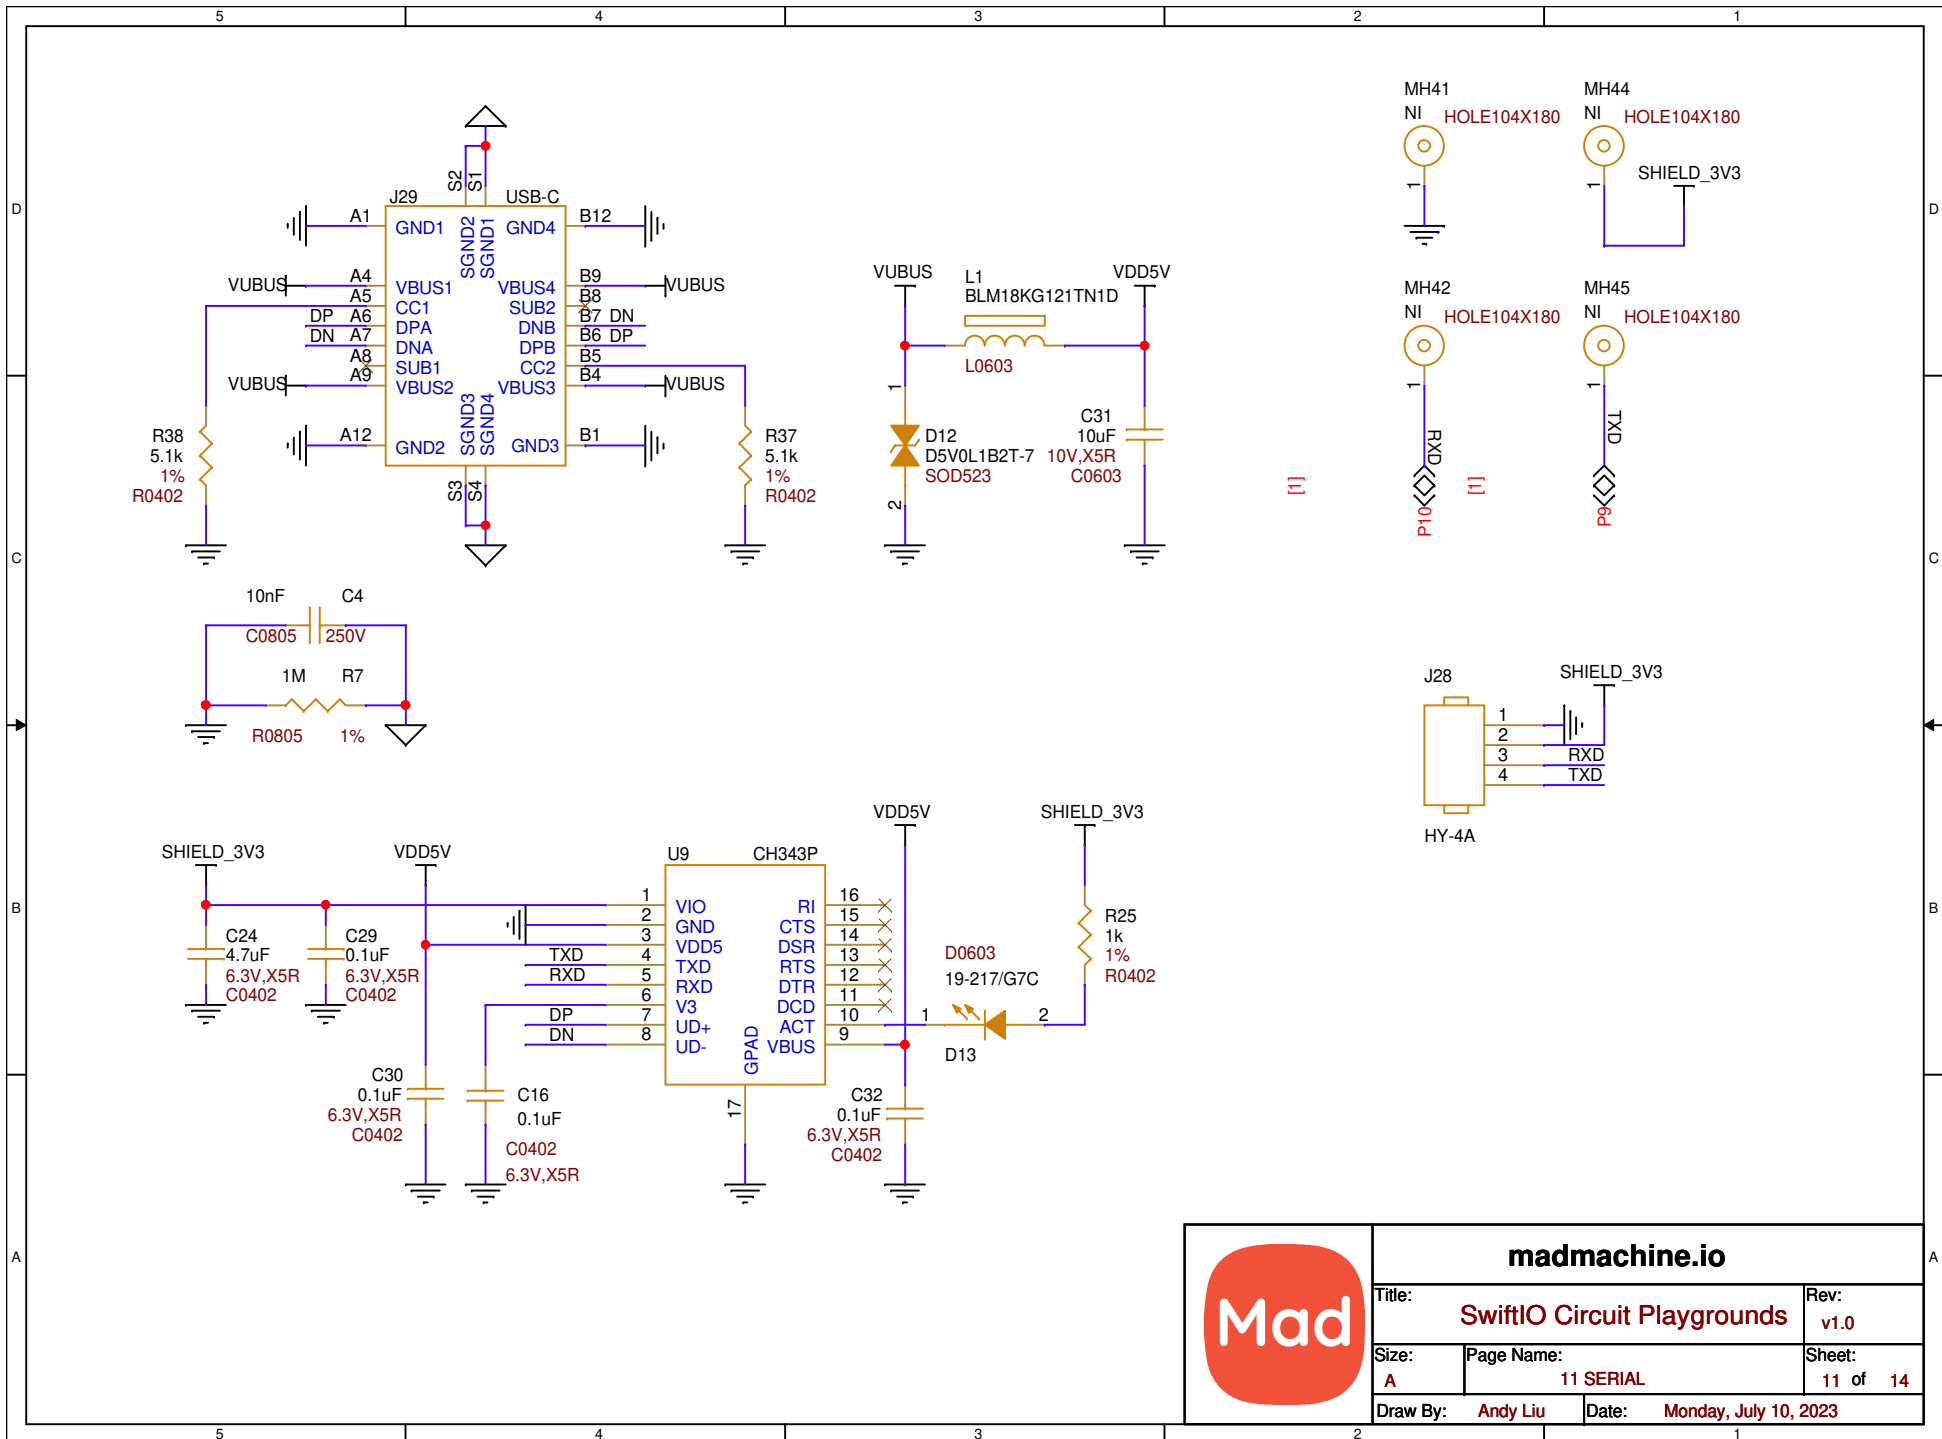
5 4 3 2 1

D

S2 S1
J29 USB-C
A1 GND1 SGND2 SGND1 GND4 B12
VUBUS A4 VBUS1 VBUS4 B9 VUBUS
A5 CC1 SUB2 B8
DP A6 DPA DNB B7 DN
DN A7 DNA DPB B6 DP
A8 SUB1 CC2 B5
VUBUS A9 VBUS2 VBUS3 B4 VUBUS
R38 5.1k 1% R0402
R37 5.1k 1% R0402
A12 GND2 SGND3 SGND4 GND3 B1
S3 S4

VUBUS L1 BLM18KG121TN1D VDD5V
L0603
1
D12 D5V0L1B2T-7 SOD523
2
C31 10uF 10V,X5R C0603

MH41 NI HOLE104X180
MH44 NI HOLE104X180
1 1
SHIELD_3V3
MH42 NI HOLE104X180
MH45 NI HOLE104X180
1 1
RXD TXD
[1] [1]
P10 P9

C

10nF C4
C0805 250V
1M R7
R0805 1%

J28 SHIELD_3V3
1
2
3 RXD
4 TXD
HY-4A

B

SHIELD_3V3 VDD5V
U9 CH343P
VDD5V SHIELD_3V3
1 VIO RI 16
2 GND CTS 15
3 VDD5 DSR 14
TXD 4 TXD RTS 13
RXD 5 RXD DTR 12
6 V3 DCD 11
DP 7 UD+ ACT 10
DN 8 UD- VBUS 9
GPAD
17
C24 4.7uF 6.3V,X5R C0402
C29 0.1uF 6.3V,X5R C0402
C30 0.1uF 6.3V,X5R C0402
C16 0.1uF C0402 6.3V,X5R
C32 0.1uF 6.3V,X5R C0402
D0603 19-217/G7C
1 2
D13
R25 1k 1% R0402

A

madmachine.io
Mad
Title: SwiftIO Circuit Playgrounds
Rev: v1.0
Size: A
Page Name: 11 SERIAL
Sheet: 11 of 14
Draw By: Andy Liu
Date: Monday, July 10, 2023

5 4 3 2 1